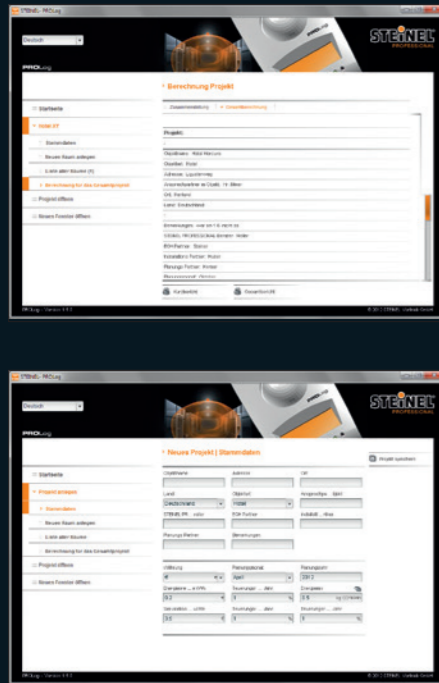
STEINEL PROLog

Deutsch

PROLog

STEINEL PROFESSIONAL

Berechnung Projekt

Startseite

Hotel XY

Stammdaten

Neuen Raum anlegen

Liste aller Räume (4)

Berechnung für das Gesamtprojekt

Projekt öffnen

Neues Fenster öffnen

Projekt:

Kurzbericht

Gesamtbericht

PROLog - Version 1.0.3

© 2012 STEINEL Vertrieb GmbH

STEINEL PROLog

Deutsch

PROLog

STEINEL PROFESSIONAL

Neues Projekt | Stammdaten

Projekt speichern

Startseite

Projekt anlegen

Stammdaten

Neuen Raum anlegen

Liste aller Räume

Berechnung für das Gesamtprojekt

Projekt öffnen

Neues Fenster öffnen

Objektname

Adresse

Ort

Land

Deutschland

Objektart

Hotel

STEINEL PR

E/H-Partner

Planungs-Partner

Bemerkungen

PROLog - Version 1.0.3

© 2012 STEINEL Vertrieb GmbH